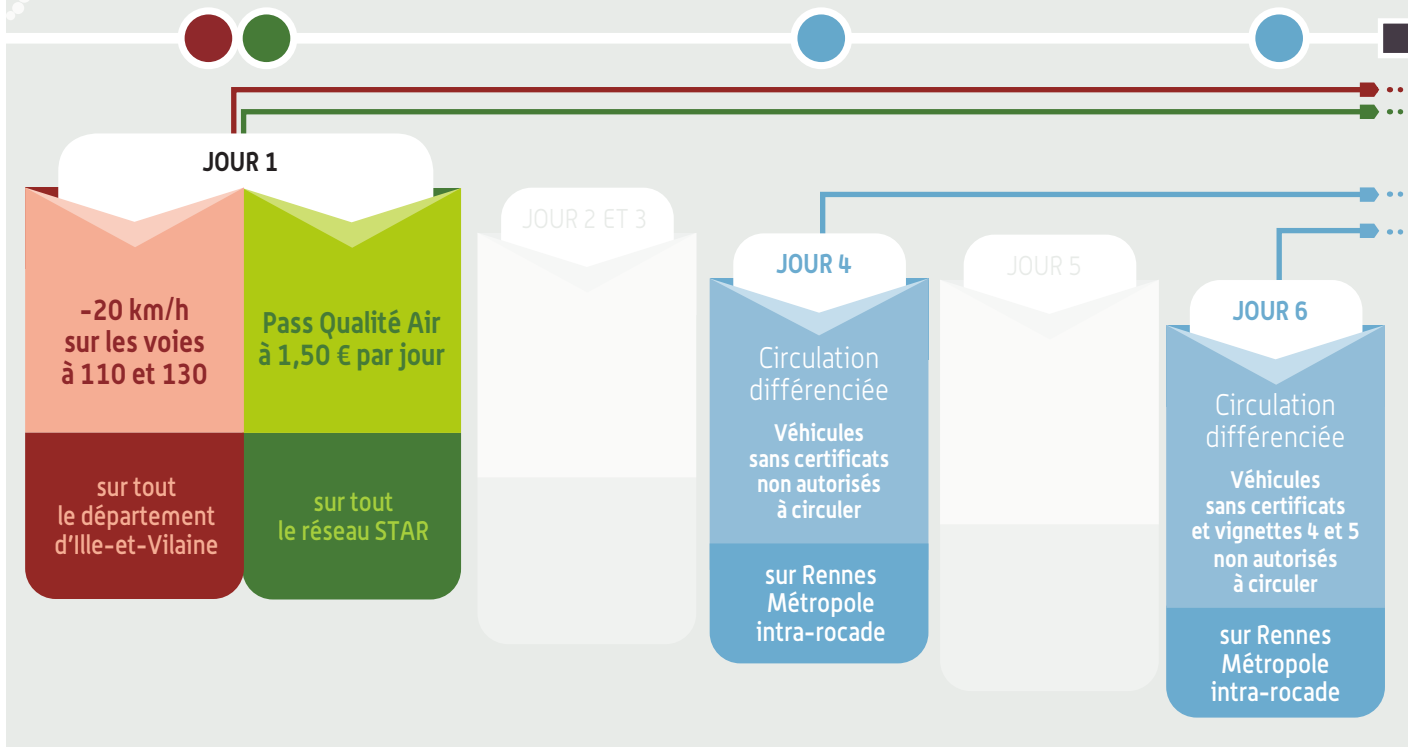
JOUR 1

-20 km/h sur les voies à 110 et 130

sur tout le département d'Ille-et-Vilaine

Pass Qualité Air à 1,50 € par jour

sur tout le réseau STAR

JOUR 2 ET 3

JOUR 4

Circulation différenciée

Véhicules sans certificats non autorisés à circuler

sur Rennes Métropole intra-rocade

JOUR 5

JOUR 6

Circulation différenciée

Véhicules sans certificats et vignettes 4 et 5 non autorisés à circuler

sur Rennes Métropole intra-rocade